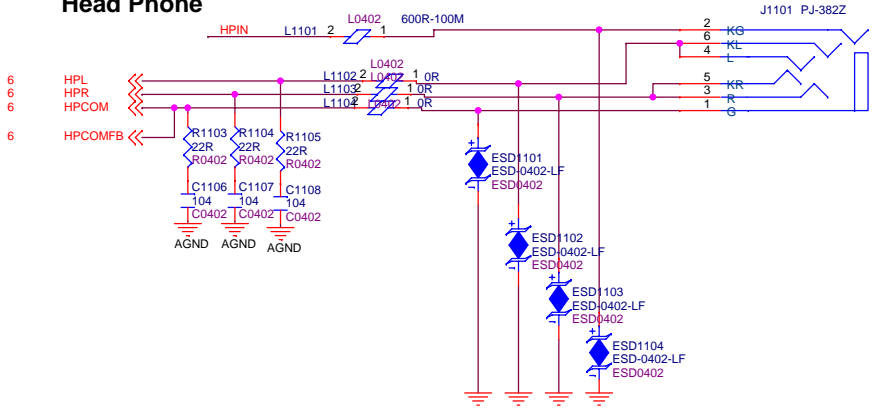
Head Phone

HPIN L1101 2 L0402 1 600R-100M

J1101 PJ-382Z

2 KG
6 KL
4 L
5 KR
3 R
1 G

6 HPL
6 HPR
6 HPCOM
6 HPCOMFB

L1102 2 L0402 1 0R
L1103 2 1 0R
L1104 2 L0402 1 0R

R1103 22R R0402
R1104 22R R0402
R1105 22R R0402

C1106 104 C0402
C1107 104 C0402
C1108 104 C0402

AGND AGND AGND

ESD1101 ESD-0402-LF ESD0402
ESD1102 ESD-0402-LF ESD0402
ESD1103 ESD-0402-LF ESD0402
ESD1104 ESD-0402-LF ESD0402